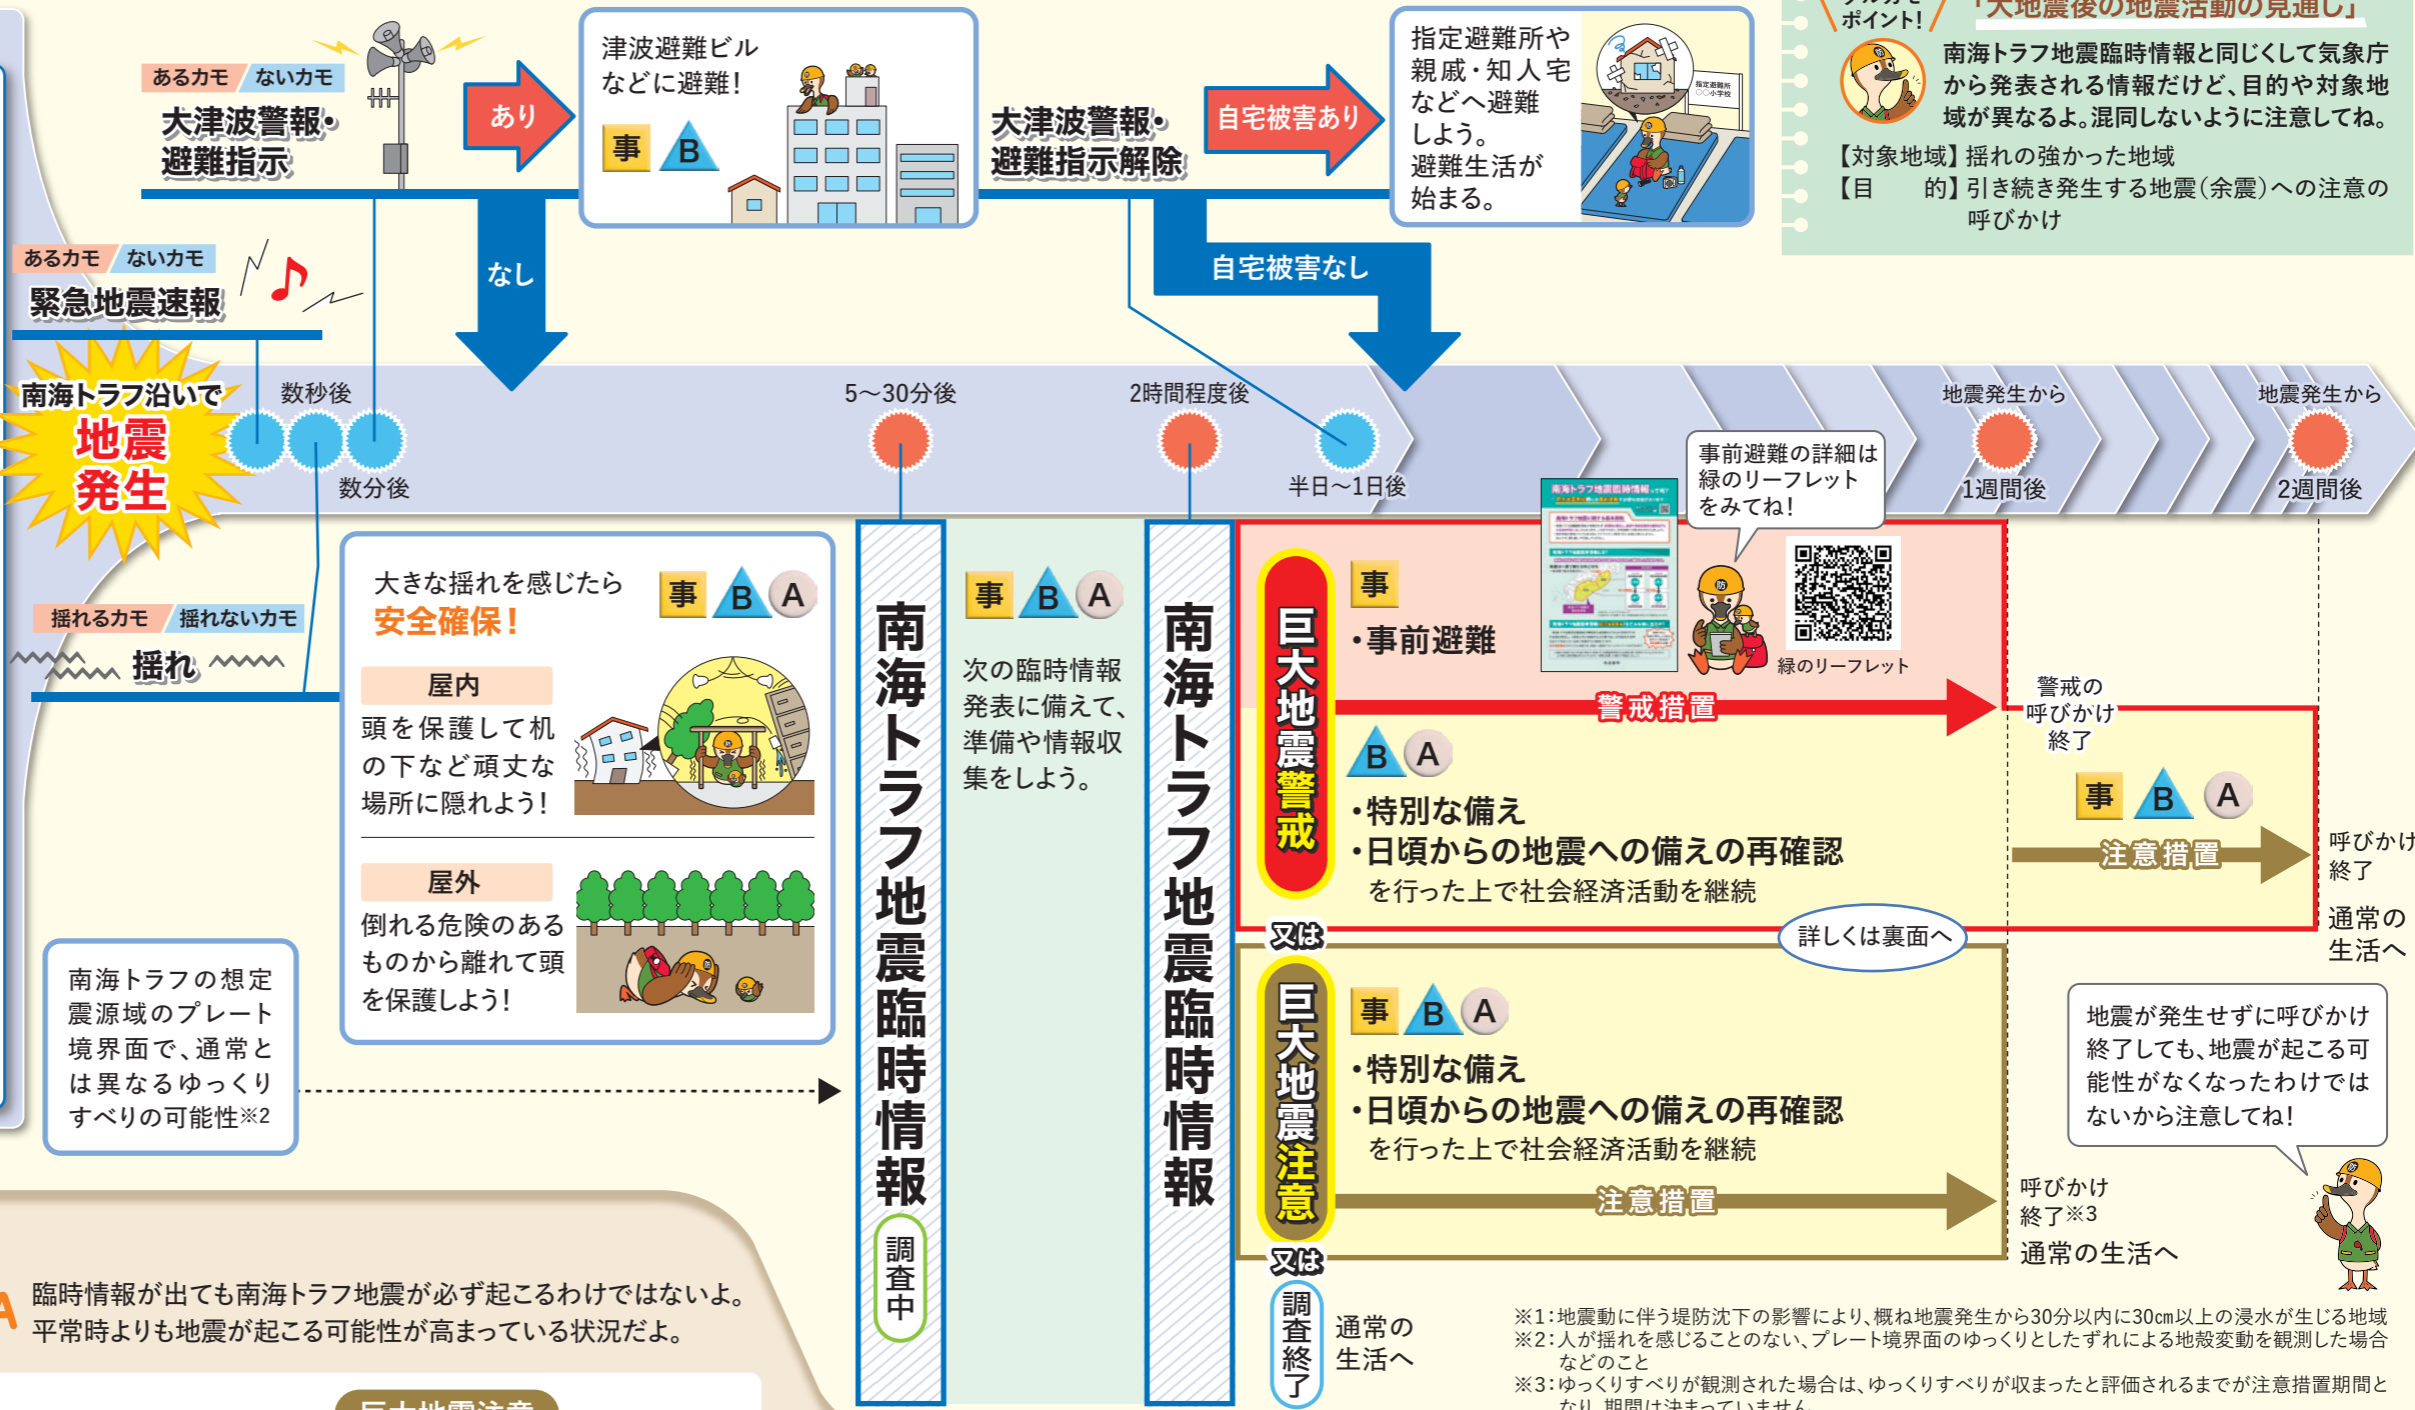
ポイント!
「大地震後の地震活動の見通し」
南海トラフ地震臨時情報と同じくして気象庁から発表される情報だけど、目的や対象地域が異なるよ。混同しないように注意してね。
【対象地域】揺れの強かった地域
【目　　的】引き続き発生する地震(余震)への注意の呼びかけ

あるカモ　ないカモ
大津波警報・避難指示
あり
津波避難ビルなどに避難!
事　B
なし
大津波警報・避難指示解除
自宅被害あり
指定避難所や親戚・知人宅などへ避難しよう。避難生活が始まる。
自宅被害なし

あるカモ　ないカモ
緊急地震速報

南海トラフ沿いで
地震発生
数秒後
数分後
5〜30分後
2時間程度後
半日〜1日後
地震発生から
1週間後
地震発生から
2週間後

揺れるカモ　揺れないカモ
揺れ

大きな揺れを感じたら
安全確保!
事　B　A
屋内
頭を保護して机の下など頑丈な場所に隠れよう!
屋外
倒れる危険のあるものから離れて頭を保護しよう!

南海トラフの想定震源域のプレート境界面で、通常とは異なるゆっくりすべりの可能性※2

南海トラフ地震臨時情報
調査中

事　B　A
次の臨時情報発表に備えて、準備や情報収集をしよう。

南海トラフ地震臨時情報

巨大地震警戒
事
・事前避難
事前避難の詳細は緑のリーフレットをみてね!
緑のリーフレット
警戒措置
警戒の呼びかけ終了
B　A
・特別な備え
・日頃からの地震への備えの再確認
を行った上で社会経済活動を継続
事　B　A
注意措置
呼びかけ終了
通常の生活へ
詳しくは裏面へ
又は
巨大地震注意
事　B　A
・特別な備え
・日頃からの地震への備えの再確認
を行った上で社会経済活動を継続
注意措置
呼びかけ終了※3
通常の生活へ
地震が発生せずに呼びかけ終了しても、地震が起こる可能性がなくなったわけではないから注意してね!
又は
調査終了
通常の生活へ

A 臨時情報が出ても南海トラフ地震が必ず起こるわけではないよ。平常時よりも地震が起こる可能性が高まっている状況だよ。

※1:地震動に伴う堤防沈下の影響により、概ね地震発生から30分以内に30cm以上の浸水が生じる地域
※2:人が揺れを感じることのない、プレート境界面のゆっくりとしたずれによる地殻変動を観測した場合などのこと
※3:ゆっくりすべりが観測された場合は、ゆっくりすべりが収まったと評価されるまでが注意措置期間となり、期間は決まっていません。
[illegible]